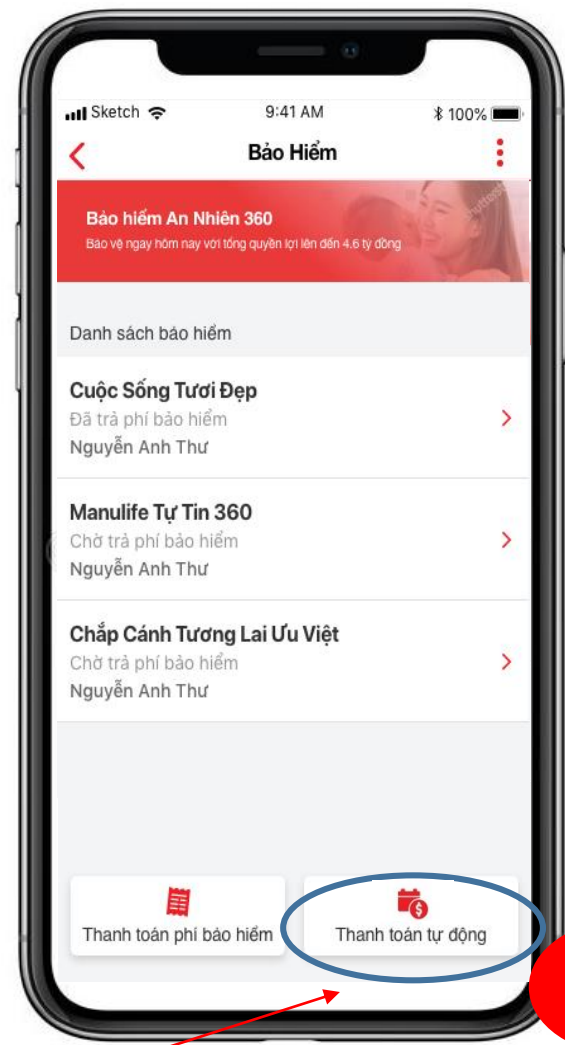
Sketch 9:41 AM 100%

Bảo Hiểm

Bảo hiểm An Nhiên 360
Bảo vệ ngay hôm nay với tổng quyền lợi lên đến 4.6 tỷ đồng

Danh sách bảo hiểm

Cuộc Sống Tươi Đẹp
Đã trả phí bảo hiểm
Nguyễn Anh Thư

Manulife Tự Tin 360
Chờ trả phí bảo hiểm
Nguyễn Anh Thư

Chắp Cánh Tương Lai Ưu Việt
Chờ trả phí bảo hiểm
Nguyễn Anh Thư

Thanh toán phí bảo hiểm

Thanh toán tự động